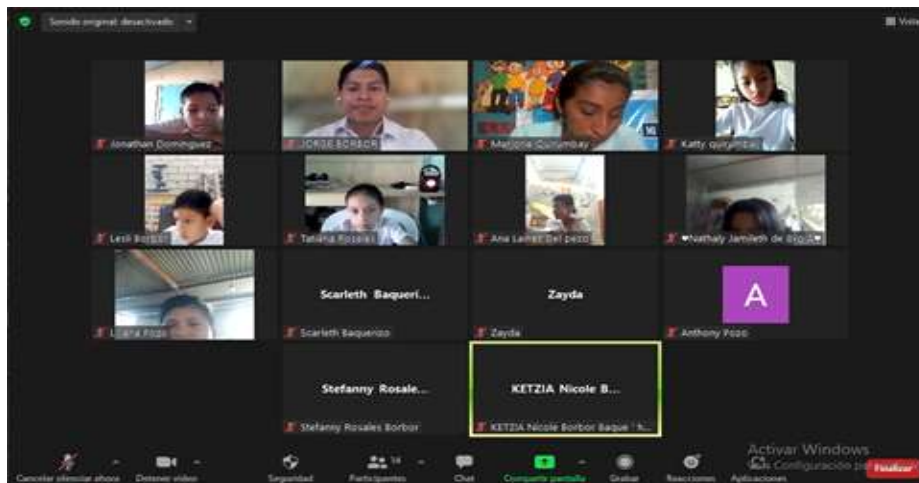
Sonido original: desactivado

Vista

Jonathan Dominguez

JORGE BORBOR

Marjorie Quiñónez

Katty quiyumbal

Lesli Borbor

Tatiana Rosales

Ana Lainez Del pezo

♥Nathaly Jamileth de la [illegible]

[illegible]ara Pozo

Scarleth Baqueri...

Scarleth Baquerizo

Zayda

Zayda

A

Anthony Pozo

Stefanny Rosale...

Stefanny Rosales Borbor

KETZIA Nicole B...

KETZIA Nicole Borbor Baque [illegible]

Cancelar silenciar ahora

Detener video

Seguridad

Participantes 14

Chat

Compartir pantalla

Grabar

Reacciones

Aplicaciones

Activar Windows
Ve a Configuración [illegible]

Finalizar